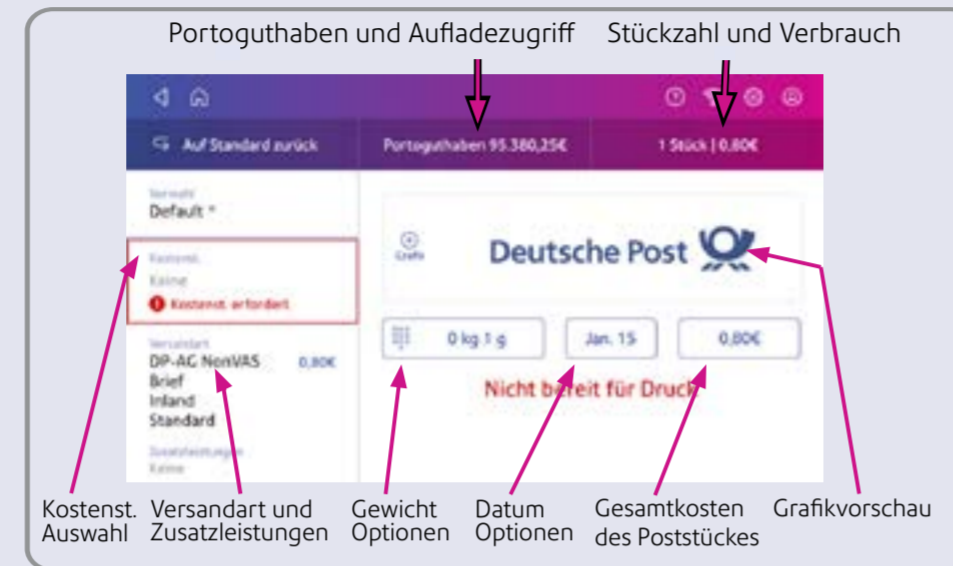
Portoguthaben und Aufladezugriff

Stückzahl und Verbrauch

Auf Standard zurück

Portoguthaben 95.380,25€

1 Stück | 0,80€

Vorwahl
Default *

Kostenst.
Keine
Kostenst. erfordert

Versandart
DP-AG NonVAS 0,80€
Brief
Inland
Standard

Zusatzleistungen
Keine

Grafik

Deutsche Post

0 kg 1 g

Jan. 15

0,80€

Nicht bereit für Druck

Kostenst. Auswahl

Versandart und Zusatzleistungen

Gewicht Optionen

Datum Optionen

Gesamtkosten des Poststückes

Grafikvorschau